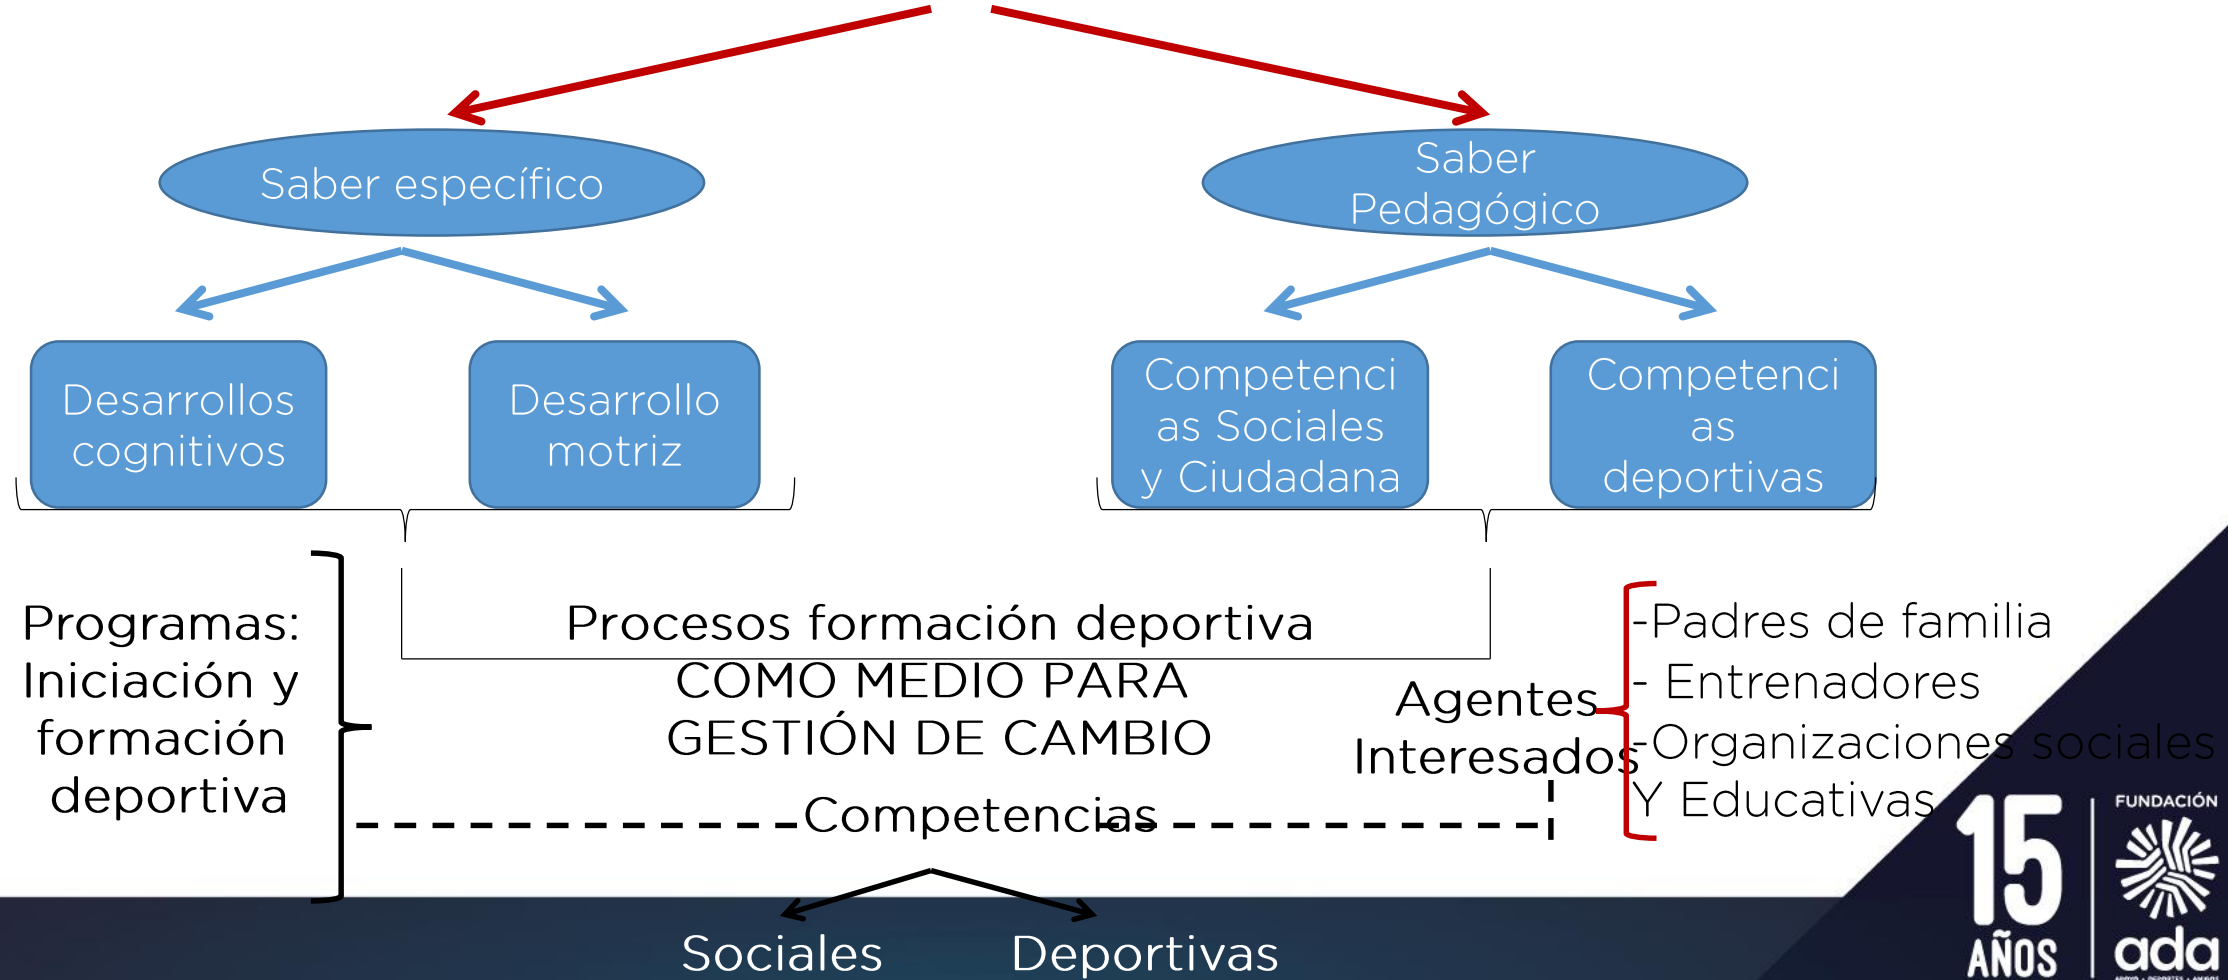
Saber específico

Saber Pedagógico

Desarrollos cognitivos

Desarrollo motriz

Competencias Sociales y Ciudadana

Competencias deportivas

Programas: Iniciación y formación deportiva

Procesos formación deportiva

COMO MEDIO PARA GESTIÓN DE CAMBIO

Agentes Interesados

-Padres de familia
- Entrenadores
-Organizaciones sociales
Y Educativas

Competencias

Sociales

Deportivas

15 AÑOS

FUNDACIÓN ada